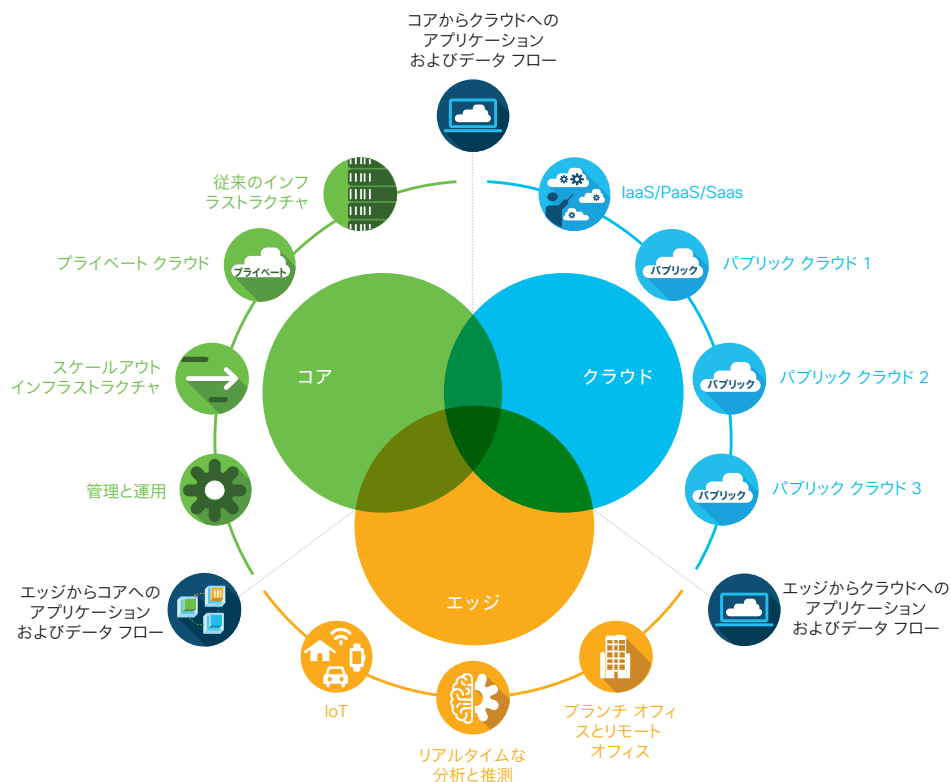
コアからクラウドへの
アプリケーション
およびデータ フロー

従来のインフ
ラストラクチャ

IaaS/PaaS/Saas

プライベート クラウド

プライベート

パブリック

パブリック クラウド 1

コア

クラウド

スケールアウト
インフラストラクチャ

パブリック

パブリック クラウド 2

管理と運用

パブリック

パブリック クラウド 3

エッジ

エッジからコアへの
アプリケーション
およびデータ フロー

エッジからクラウドへの
アプリケーション
およびデータ フロー

IoT

リアルタイムな
分析と推測

ブランチ オフィ
スとリモート
オフィス